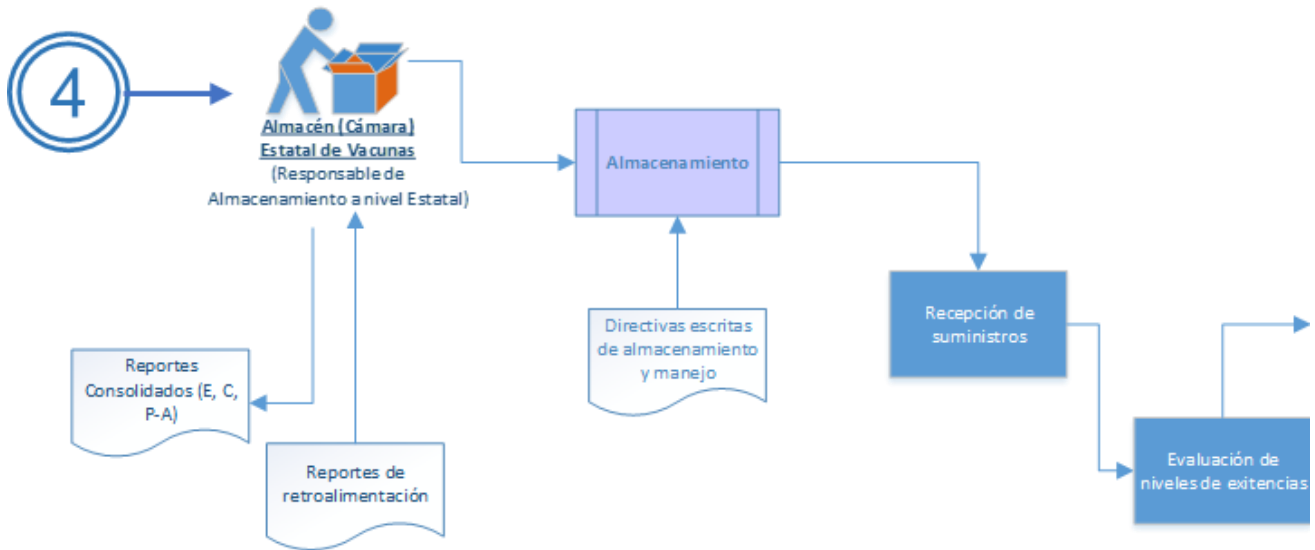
4

Almacén (Cámara) Estatal de Vacunas
(Responsable de Almacenamiento a nivel Estatal)

Almacenamiento

Reportes Consolidados (E, C, P-A)

Reportes de retroalimentación

Directivas escritas de almacenamiento y manejo

Recepción de suministros

Evaluación de niveles de exitencias